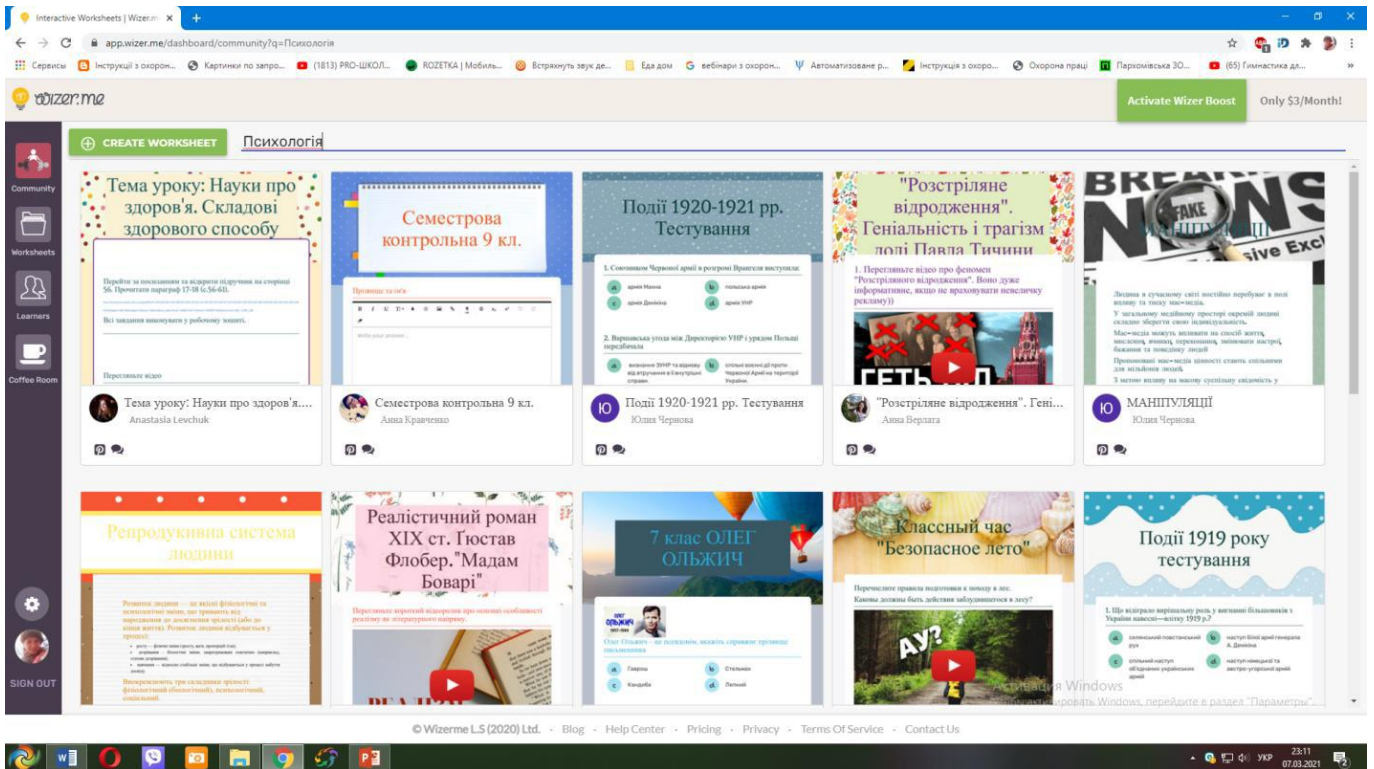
Interactive Worksheets | Wizer.m ×

app.wizer.me/dashboard/community?q=Психологія

Сервисы Інструкції з охорон... Картинки по запро... (1813) PRO-ШКОЛ... ROZETKA | Мобиль... Встряхнуть звук де... Еда дом вебінари з охорон... Автоматизоване р... Інструкція з охоро... Охорона праці Пархомівська ЗО... (65) Гимнастика дл...

wizer.me

Activate Wizer Boost

Only $3/Month!

Community

Worksheets

Learners

Coffee Room

SIGN OUT

CREATE WORKSHEET

Психологія

Тема уроку: Науки про здоров'я. Складові здорового способу

Перейти за посиланням та відкрити підручник на сторінці 56. Прочитати параграф 17-18 (с.56-61).

Всі завдання виконувати у робочому зошиті.

Перегляньте відео

Тема уроку: Науки про здоров'я....

Anastasia Levchuk

Семестрова контрольна 9 кл.

Прізвище та ім'я

Семестрова контрольна 9 кл.

Анна Кравченко

Події 1920-1921 рр. Тестування

1. Союзником Червоної армії в розгромі Врангеля виступала:

армія Махна

польська армія

армія Денікіна

армія УНР

2. Варшавська угода між Директорією УНР і урядом Польщі передбачала

Події 1920-1921 рр. Тестування

Юлия Чернова

"Розстріляне відродження". Геніальність і трагізм долі Павла Тичини

1. Перегляньте відео про феномен "Розстріляного відродження". Воно дуже інформативне, якщо не враховувати невеличку рекламу))

"Розстріляне відродження". Гені...

Анна Верлата

МАНІПУЛЯЦІЇ

Людина в сучасному світі постійно перебуває в полі впливу та тиску мас-медіа.

МАНІПУЛЯЦІЇ

Юлия Чернова

Репродукивна система людини

Реалістичний роман XIX ст. Гюстав Флобер."Мадам Боварі"

7 клас ОЛЕГ ОЛЬЖИЧ

Олег Ольжич - це псевдонім, вкажіть справжнє прізвище письменника

Гаврош

Стельмах

Кандиба

Легкий

Классный час "Безопасное лето"

Перечислите правила подготовки к походу в лес.

АУ?

Події 1919 року тестування

1. Що відіграло вирішальну роль у вигнанні більшовиків з України навесні—влітку 1919 р.?

Активация Windows
Чтобы активировать Windows, перейдите в раздел "Параметры".

© Wizerme L.S (2020) Ltd. - Blog - Help Center - Pricing - Privacy - Terms Of Service - Contact Us

УКР 23:11 07.03.2021